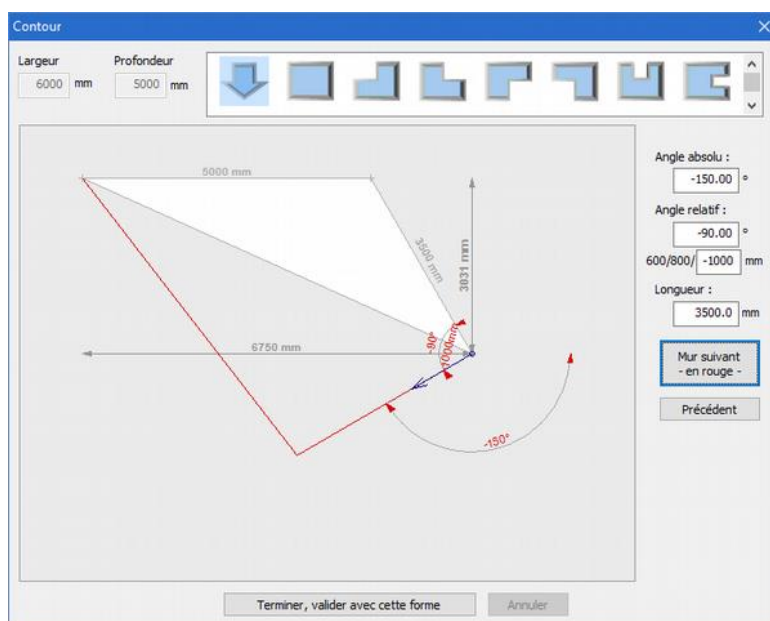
Contour

Largeur
6000 mm

Profondeur
5000 mm

5000 mm
3500 mm
3831 mm
6750 mm
-90°
1000mm
-150°

Angle absolu :
-150.00 °

Angle relatif :
-90.00 °

600/800/ -1000 mm

Longueur :
3500.0 mm

Mur suivant
- en rouge -

Précédent

Terminer, valider avec cette forme

Annuler